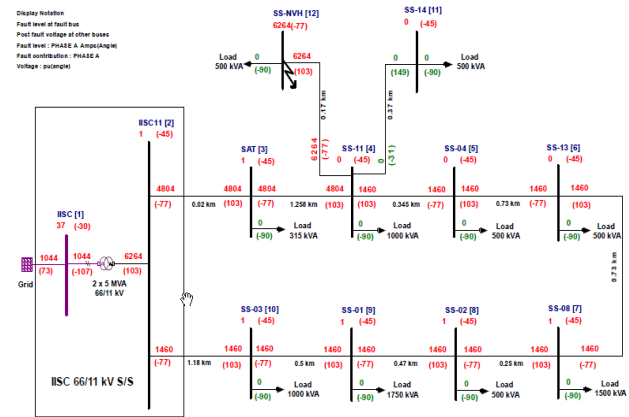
Display Notation
Fault level at fault bus
Post fault voltage at other buses
Fault level : PHASE A Amps(Angle)
Fault contribution : PHASE A
Voltage : pu(angle)

SS-NVH [12]
6264 (-77)

SS-14 [11]
0 (-45)

Load
500 kVA
0
(-90)

6264
(103)

0
(149)

0
(-90)

Load
500 kVA

0.17 km

0.37 km

IISC11 [2]
1 (-45)

SAT [3]
1 (-45)

6264
(-77)

SS-11 [4]
0 (-45)

0
(-31)

SS-04 [5]
0 (-45)

SS-13 [6]
0 (-45)

4804
(-77)

0.02 km

4804
(103)

4804
(-77)

1.258 km

4804
(103)

1460
(-77)

0.345 km

1460
(103)

1460
(-77)

0.73 km

1460
(-77)

1460
(103)

0
(-90)
Load
315 kVA

0
(-90)
Load
1000 kVA

0
(-90)
Load
500 kVA

0
(-90)
Load
500 kVA

IISC [1]
37 (-30)

1044
(73)

1044
(-107)

6264
(103)

2 x 5 MVA
66/11 kV

Grid

0.73 km

SS-03 [10]
1 (-45)

SS-01 [9]
1 (-45)

SS-02 [8]
1 (-45)

SS-08 [7]
1 (-45)

1460
(-77)

1.18 km

1460
(103)

1460
(-77)

0.5 km

1460
(103)

1460
(-77)

0.47 km

1460
(103)

1460
(-77)

0.25 km

1460
(103)

1460
(-77)

0
(-90)
Load
1000 kVA

0
(-90)
Load
1750 kVA

0
(-90)
Load
500 kVA

0
(-90)
Load
1500 kVA

IISC 66/11 kV S/S